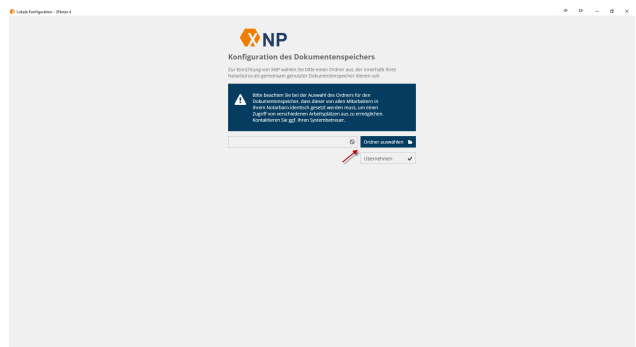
Lokale Konfiguration - XNotar 4

XNP

Konfiguration des Dokumentenspeichers

Zur Einrichtung von XNP wählen Sie bitte einen Ordner aus, der innerhalb Ihres Notarbüros als gemeinsam genutzter Dokumentenspeicher dienen soll.

Bitte beachten Sie bei der Auswahl des Ordners für den Dokumentenspeicher, dass dieser von allen Mitarbeitern in Ihrem Notarbüro identisch gesetzt werden muss, um einen Zugriff von verschiedenen Arbeitsplätzen aus zu ermöglichen. Kontaktieren Sie ggf. Ihren Systembetreuer.

Ordner auswählen

Übernehmen